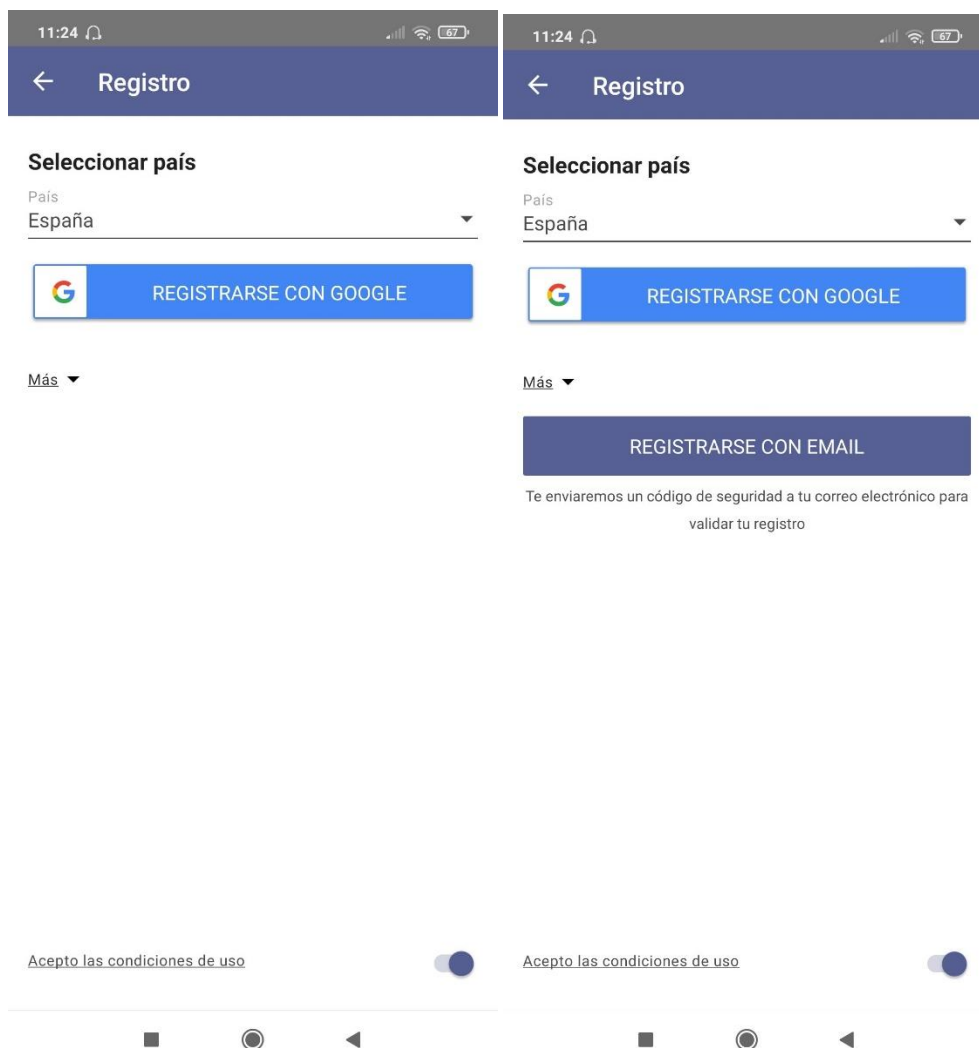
11:24 67

Registro

Seleccionar país

País
España

G REGISTRARSE CON GOOGLE

Más

Acepto las condiciones de uso

11:24 67

Registro

Seleccionar país

País
España

G REGISTRARSE CON GOOGLE

Más

REGISTRARSE CON EMAIL

Te enviaremos un código de seguridad a tu correo electrónico para validar tu registro

Acepto las condiciones de uso